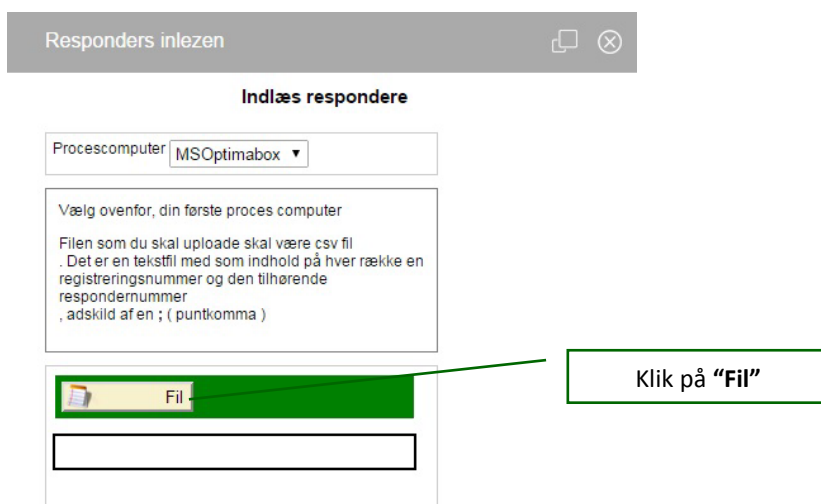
Responders inlezen

Indlæs respondere

Procescomputer MSOptimabox ▼

Vælg ovenfor, din første proces computer

Filen som du skal uploade skal være csv fil
. Det er en tekstfil med som indhold på hver række en registreringsnummer og den tilhørende respondernummer
, adskild af en ; ( puntkomma )

Fil

Klik på **"Fil"**